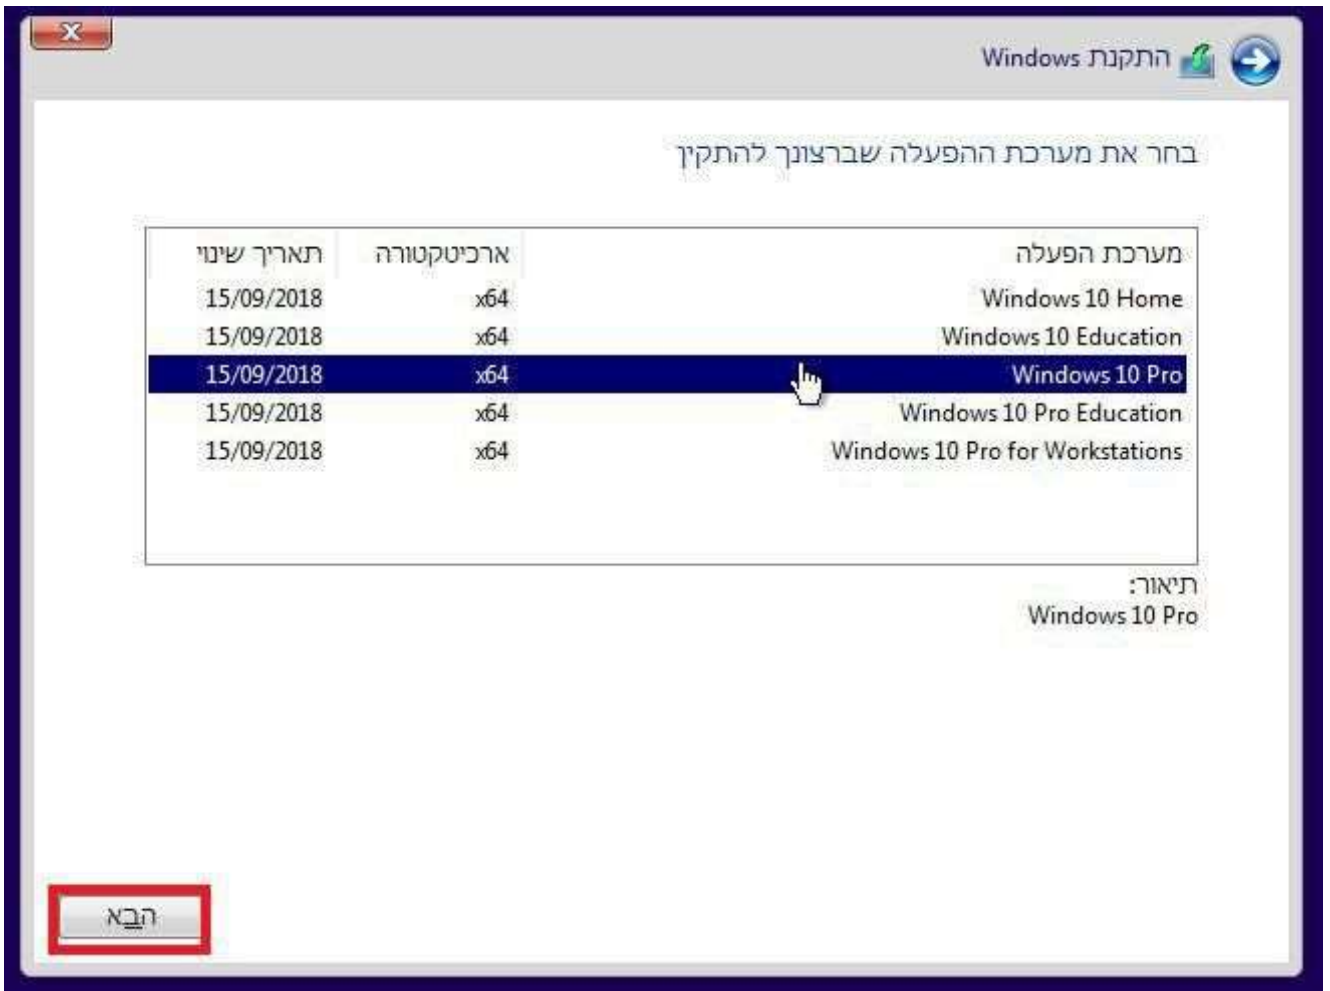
התקנת Windows

בחר את מערכת ההפעלה שברצונך להתקין

| מערכת הפעלה | ארכיטקטורה | תאריך שינוי |
|---|---|---|
| Windows 10 Home | x64 | 15/09/2018 |
| Windows 10 Education | x64 | 15/09/2018 |
| Windows 10 Pro | x64 | 15/09/2018 |
| Windows 10 Pro Education | x64 | 15/09/2018 |
| Windows 10 Pro for Workstations | x64 | 15/09/2018 |

תיאור:
Windows 10 Pro

הבא